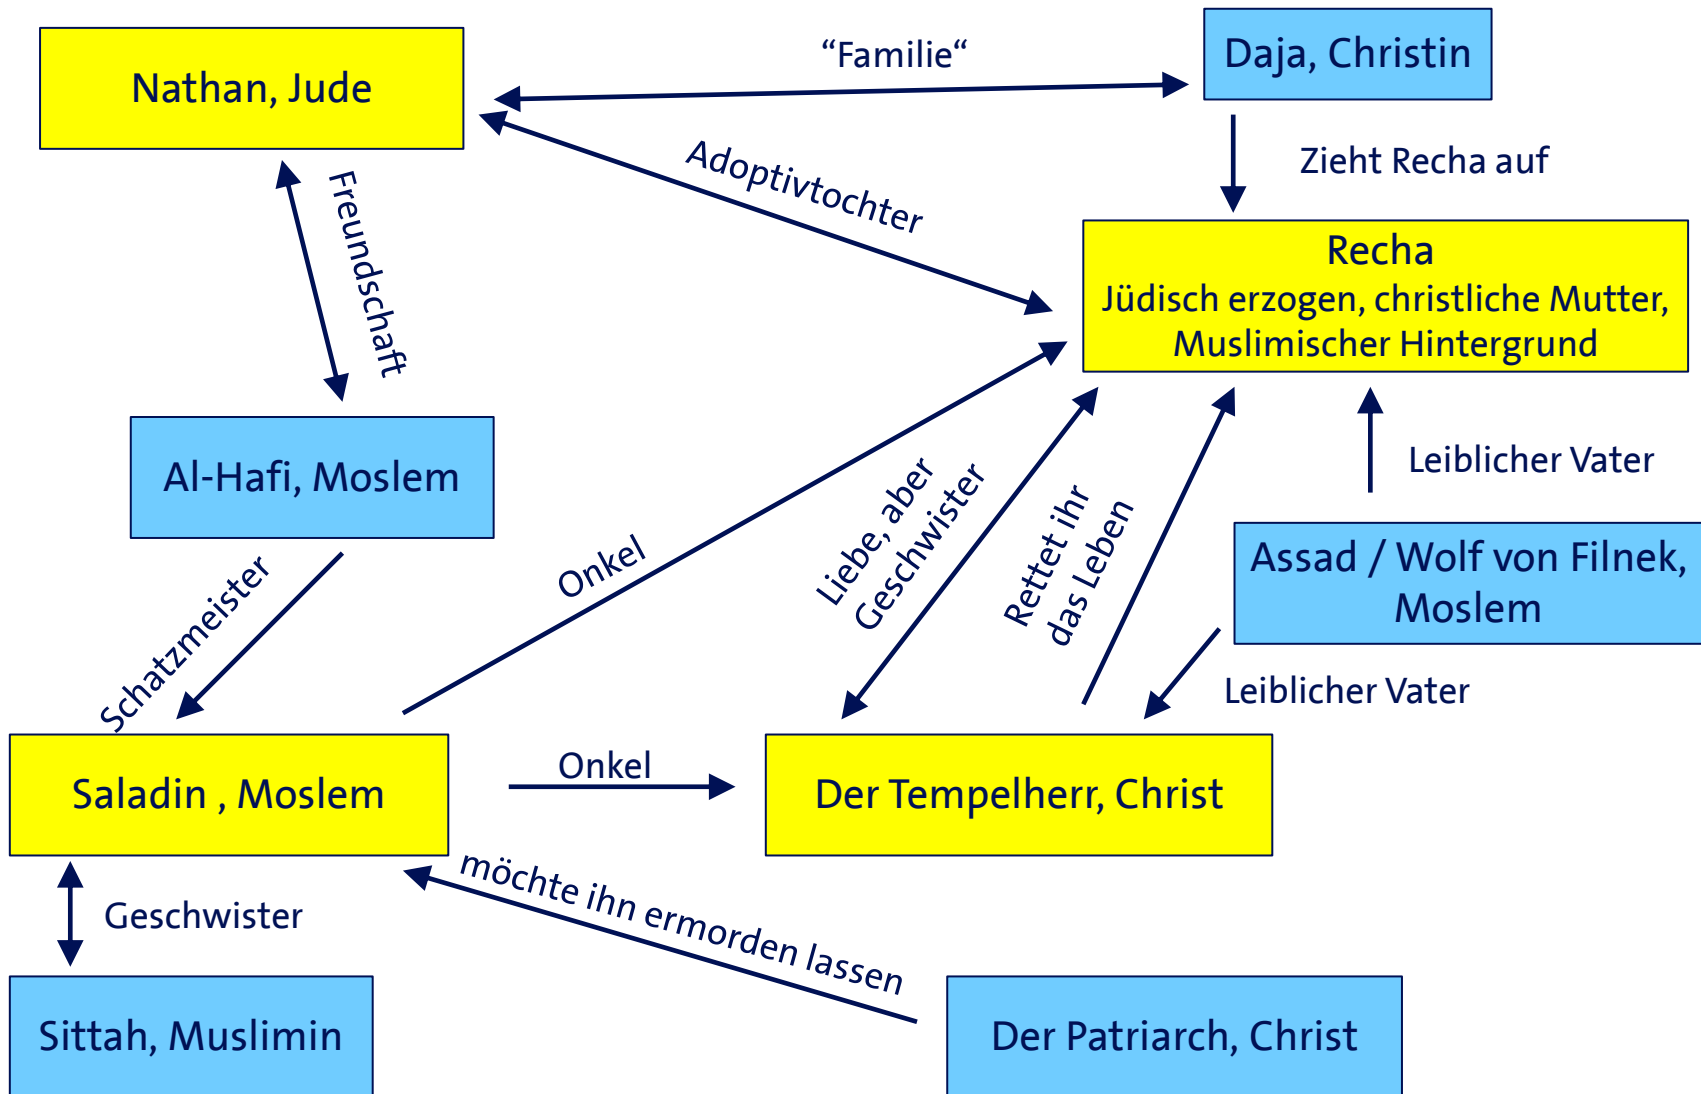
Nathan, Jude

“Familie“

Daja, Christin

Zieht Recha auf

Adoptivtochter

Freundschaft

Recha
Jüdisch erzogen, christliche Mutter, Muslimischer Hintergrund

Al-Hafi, Moslem

Leiblicher Vater

Onkel

Liebe, aber Geschwister

Rettet ihr das Leben

Assad / Wolf von Filnek, Moslem

Schatzmeister

Leiblicher Vater

Saladin , Moslem

Onkel

Der Tempelherr, Christ

Geschwister

möchte ihn ermorden lassen

Sittah, Muslimin

Der Patriarch, Christ